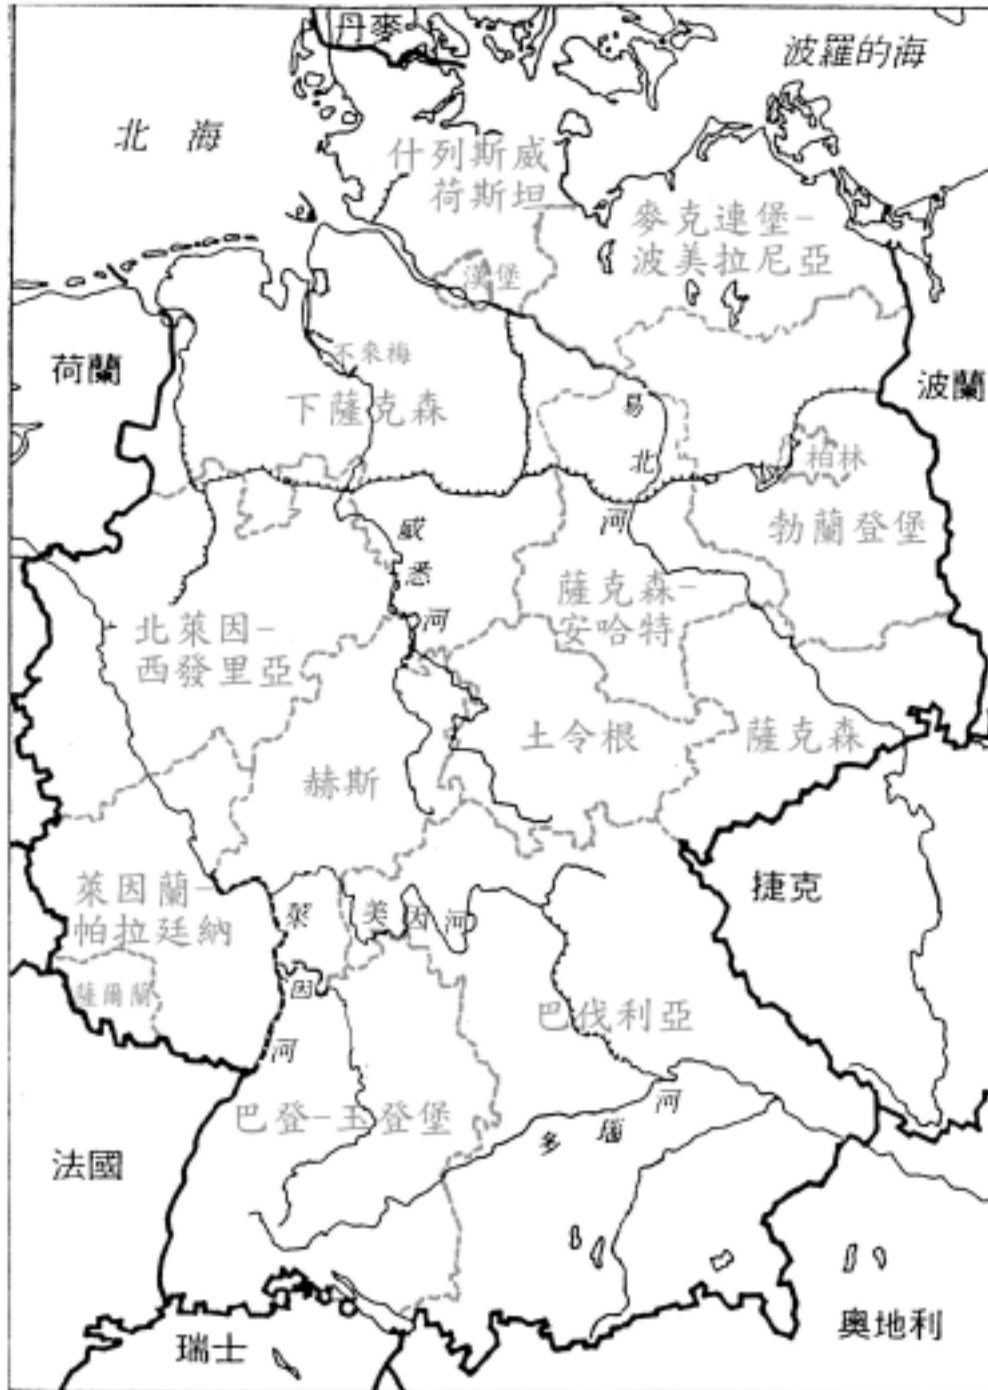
丹麥

波羅的海

北 海

什列斯威
荷斯坦

麥克連堡–
波美拉尼亞

漢堡

荷蘭

不來梅

下薩克森

波蘭

易

北

柏林

河

勃蘭登堡

威

悉

河

薩克森–
安哈特

北萊因–
西發里亞

土令根

薩克森

赫斯

捷克

萊因蘭–
帕拉廷納

萊

美因河

薩爾蘭

因

巴伐利亞

河

巴登–王登堡

河

多

瑙

法國

奧地利

瑞士